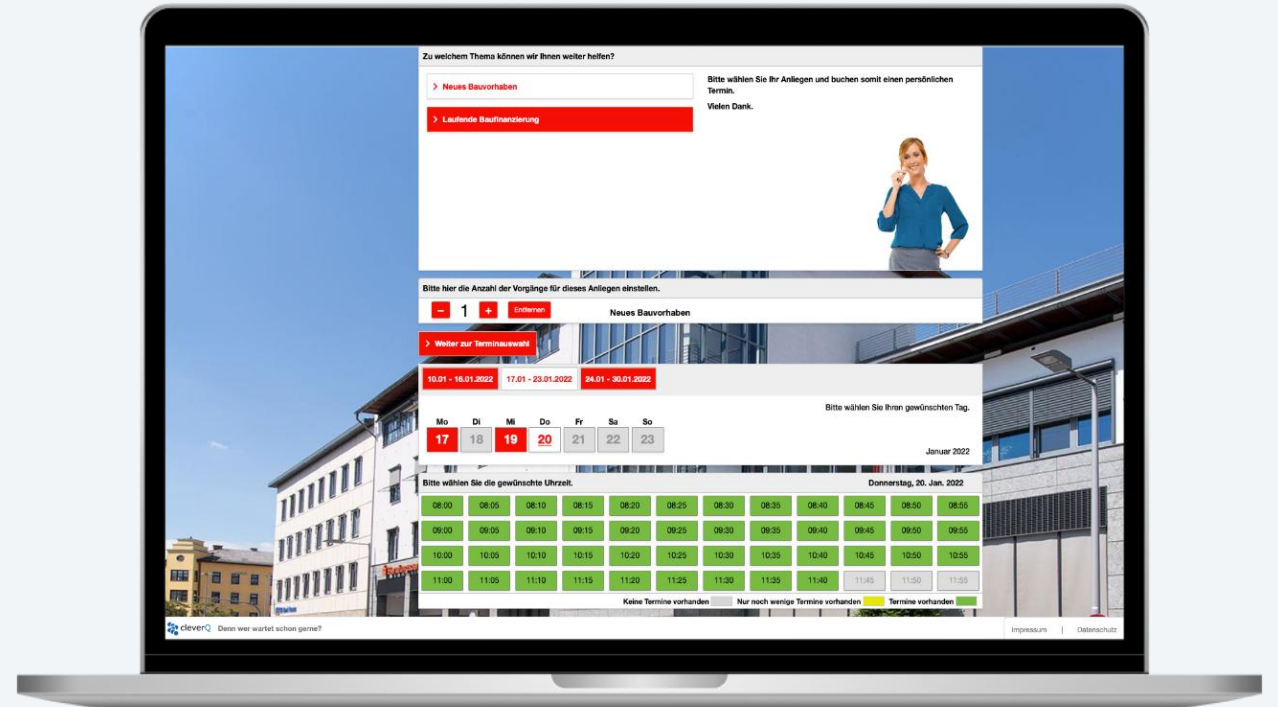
Zu welchem Thema können wir Ihnen weiter helfen?

> Neues Bauvorhaben

> Laufende Baufinanzierung

Bitte wählen Sie Ihr Anliegen und buchen somit einen persönlichen Termin.

Vielen Dank.

Bitte hier die Anzahl der Vorgänge für dieses Anliegen einstellen.

− 1 + Entfernen Neues Bauvorhaben

> Weiter zur Terminauswahl

10.01 - 16.01.2022 17.01 - 23.01.2022 24.01 - 30.01.2022

Bitte wählen Sie Ihren gewünschten Tag.

| Mo | Di | Mi | Do | Fr | Sa | So |
|---|---|---|---|---|---|---|
| 17 | 18 | 19 | 20 | 21 | 22 | 23 |

Januar 2022

Bitte wählen Sie die gewünschte Uhrzeit. Donnerstag, 20. Jan. 2022

| 08:00 | 08:05 | 08:10 | 08:15 | 08:20 | 08:25 | 08:30 | 08:35 | 08:40 | 08:45 | 08:50 | 08:55 |
|---|---|---|---|---|---|---|---|---|---|---|---|
| 09:00 | 09:05 | 09:10 | 09:15 | 09:20 | 09:25 | 09:30 | 09:35 | 09:40 | 09:45 | 09:50 | 09:55 |
| 10:00 | 10:05 | 10:10 | 10:15 | 10:20 | 10:25 | 10:30 | 10:35 | 10:40 | 10:45 | 10:50 | 10:55 |
| 11:00 | 11:05 | 11:10 | 11:15 | 11:20 | 11:25 | 11:30 | 11:35 | 11:40 | 11:45 | 11:50 | 11:55 |

Keine Termine vorhanden Nur noch wenige Termine vorhanden Termine vorhanden

cleverQ Denn wer wartet schon gerne?

Impressum | Datenschutz